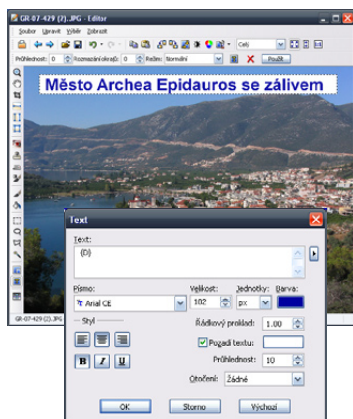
GR 07-429 (2).JPG - Editor

Soubor Upravit Výběr Zobrazit

Celý

Průhlednost: 0 Rozmazání okrajů: 0 Režim: Normální Použít

Město Archea Epidauros se zálivem

GR-07-429 (2).JPG

Text

Text:
(D)

Písmo: Arial CE
Velikost: 102
Jednotky: px
Barva:

Styl

B I U

Řádkový proklad: 1.00
Pozadí textu:
Průhlednost: 10
Otočení: Žádné

OK Storno Výchozí